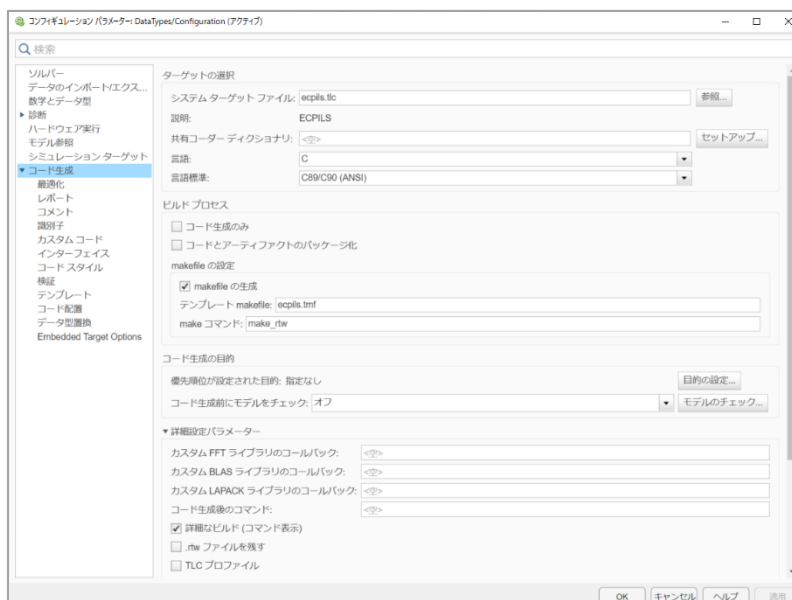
コンフィギュレーション パラメーター: DataTypes/Configuration (アクティブ)

Q 検索

ソルバー
データのインポート/エクス...
数学とデータ型
▸ 診断
ハードウェア実行
モデル参照
シミュレーション ターゲット
▾ コード生成
最適化
レポート
コメント
識別子
カスタム コード
インターフェイス
コード スタイル
検証
テンプレート
コード配置
データ型置換
Embedded Target Options

ターゲットの選択

システム ターゲット ファイル: ecpils.tlc
参照...
説明: ECPILS
共有コーダー ディクショナリ: <空>
セットアップ...
言語: C
言語標準: C89/C90 (ANSI)

ビルド プロセス

コード生成のみ
コードとアーティファクトのパッケージ化

makefile の設定

makefile の生成
テンプレート makefile: ecpils.tmf
make コマンド: make_rtw

コード生成の目的

優先順位が設定された目的: 指定なし
目的の設定...
コード生成前にモデルをチェック: オフ
モデルのチェック...

▾ 詳細設定パラメーター

カスタム FFT ライブラリのコールバック: <空>
カスタム BLAS ライブラリのコールバック: <空>
カスタム LAPACK ライブラリのコールバック: <空>
コード生成後のコマンド: <空>
詳細なビルド (コマンド表示)
.rtw ファイルを残す
TLC プロファイル

OK
キャンセル
ヘルプ
適用